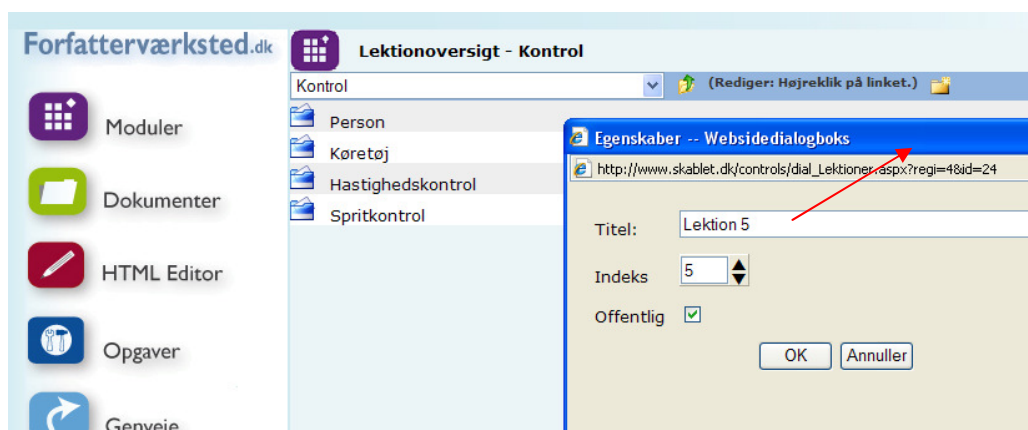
Forfatterværksted.dk

Moduler

Dokumenter

HTML Editor

Opgaver

Genveje

Lektionoversigt - Kontrol

Kontrol

(Rediger: Højreklik på linket.)

Person

Køretøj

Hastighedskontrol

Spritkontrol

Egenskaber -- Websidedialogboks

http://www.skablet.dk/controls/dial_Lektioner.aspx?regi=4&id=24

Titel: Lektion 5

Indeks 5

Offentlig

OK

Annuller